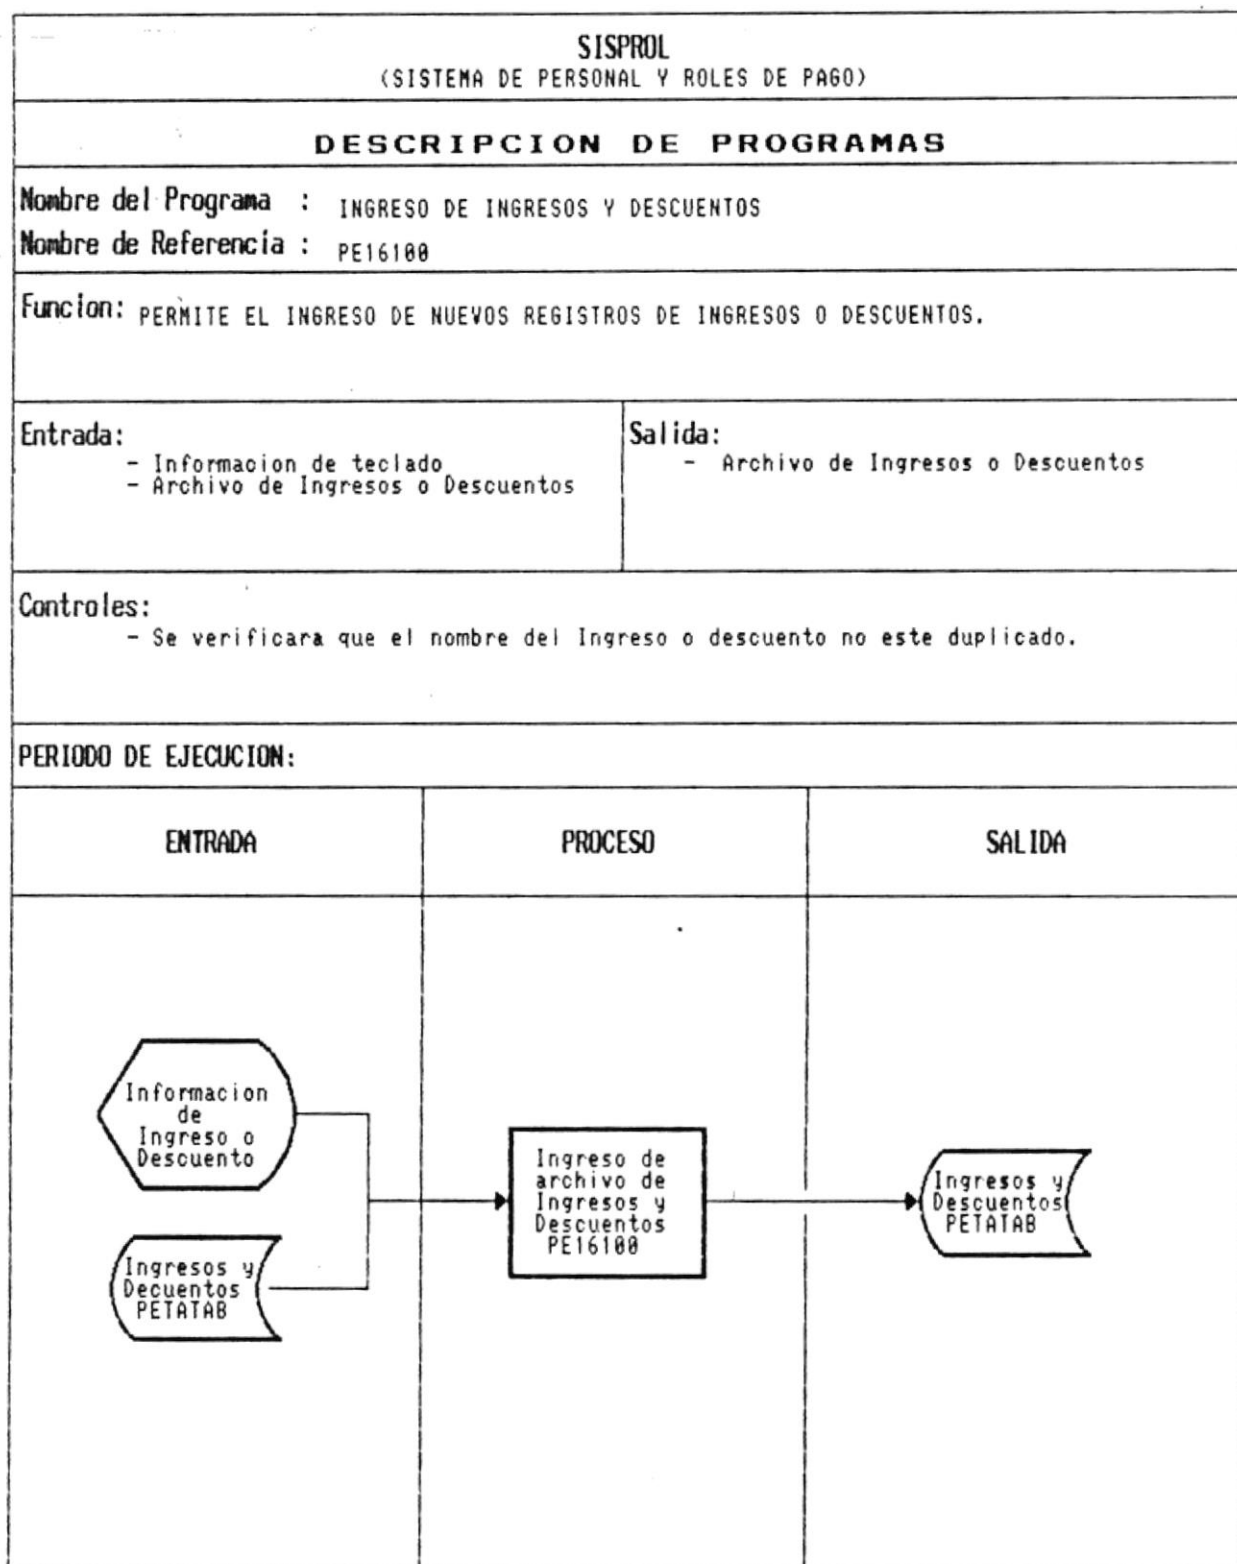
SISPROL
(SISTEMA DE PERSONAL Y ROLES DE PAGO)

DESCRIPCION DE PROGRAMAS

Nombre del Programa : INGRESO DE INGRESOS Y DESCUENTOS
Nombre de Referencia : PE16100

Funcion: PERMITE EL INGRESO DE NUEVOS REGISTROS DE INGRESOS O DESCUENTOS.

Entrada:
- Informacion de teclado
- Archivo de Ingresos o Descuentos

Salida:
- Archivo de Ingresos o Descuentos

Controles:
- Se verificara que el nombre del Ingreso o descuento no este duplicado.

PERIODO DE EJECUCION:

| ENTRADA | PROCESO | SALIDA |
|---|---|---|
| Informacion de Ingreso o Descuento<br>Ingresos y Decuentos PETATAB | Ingreso de archivo de Ingresos y Descuentos PE16100 | Ingresos y Descuentos PETATAB |